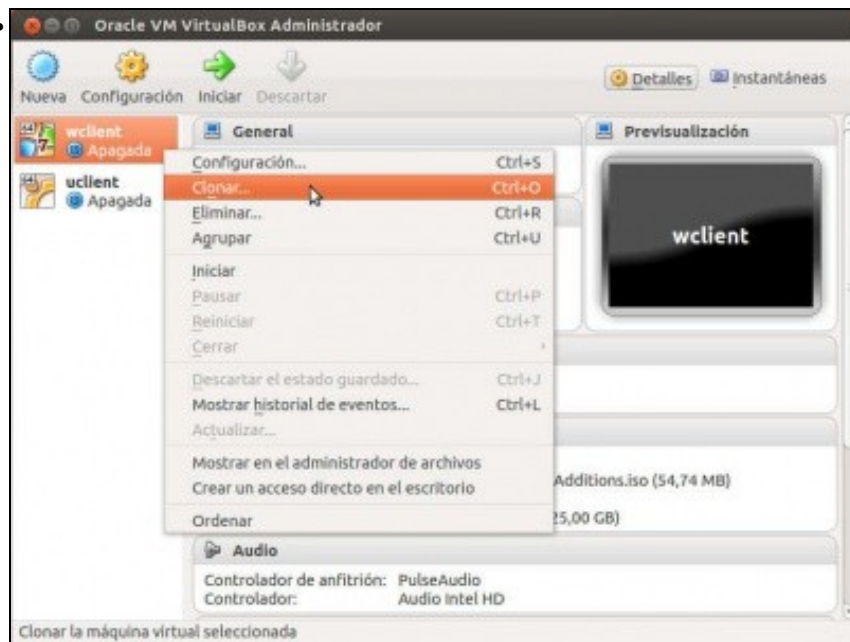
Oracle VM VirtualBox Administrador

Nueva Configuración Iniciar Descartar

Detalles Instantáneas

wclient
Apagada

uclient
Apagada

General

Previsualización

wclient

Configuración... Ctrl+S
Clonar... Ctrl+O
Eliminar... Ctrl+R
Agrupar Ctrl+U
Iniciar
Pausar Ctrl+P
Reiniciar Ctrl+T
Cerrar
Descartar el estado guardado... Ctrl+J
Mostrar historial de eventos... Ctrl+L
Actualizar...
Mostrar en el administrador de archivos
Crear un acceso directo en el escritorio
Ordenar

Additions.iso (54,74 MB)

25,00 GB)

Audio

Controlador de anfitrión: PulseAudio
Controlador: Audio Intel HD

Clonar la máquina virtual seleccionada